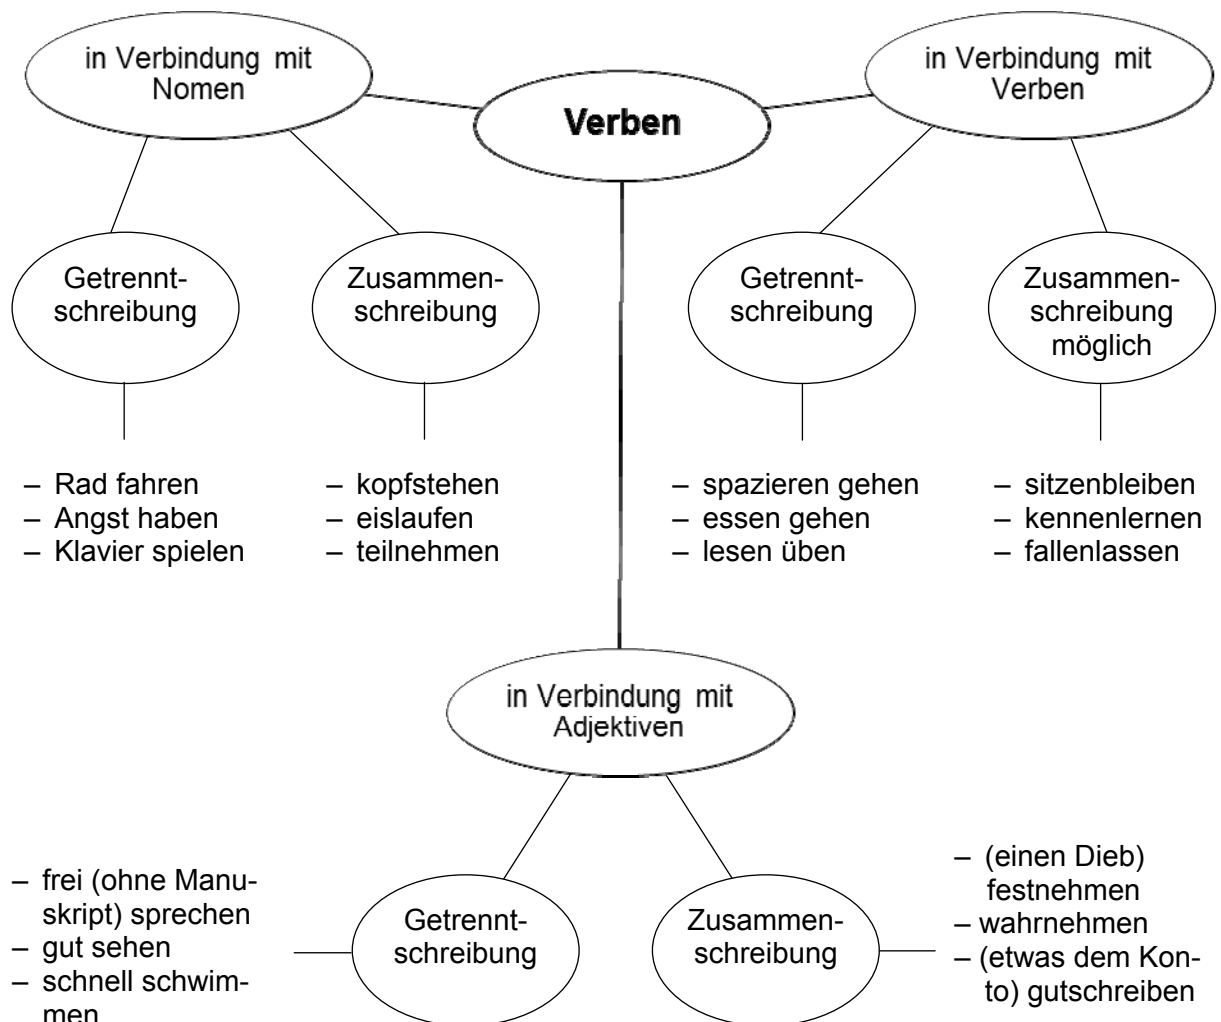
in Verbindung mit Nomen

Verben

in Verbindung mit Verben

Getrenntschreibung

Zusammenschreibung

Getrenntschreibung

Zusammenschreibung möglich

– Rad fahren
– Angst haben
– Klavier spielen

– kopfstehen
– eislaufen
– teilnehmen

– spazieren gehen
– essen gehen
– lesen üben

– sitzenbleiben
– kennenlernen
– fallenlassen

in Verbindung mit Adjektiven

– frei (ohne Manuskript) sprechen
– gut sehen
– schnell schwimmen

Getrenntschreibung

Zusammenschreibung

– (einen Dieb) festnehmen
– wahrnehmen
– (etwas dem Konto) gutschreiben